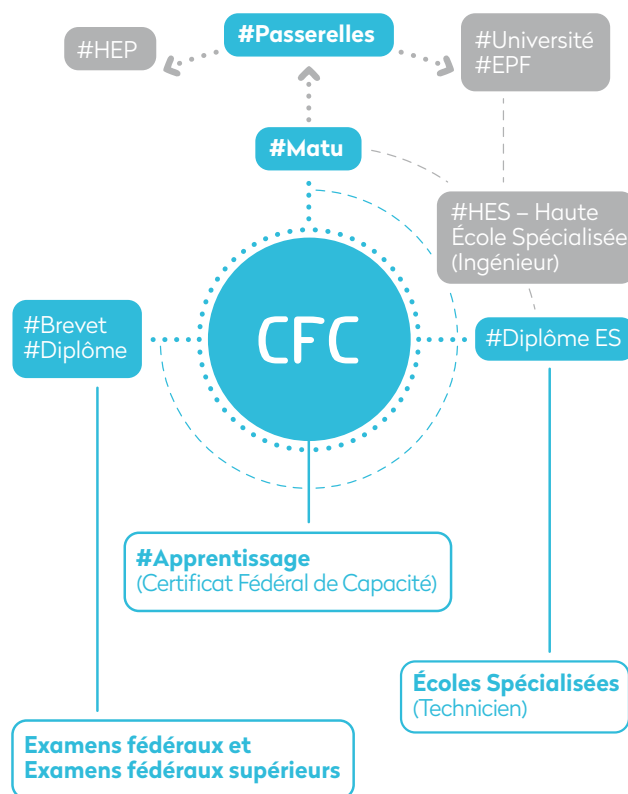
#HEP

#Passerelles

#Université
#EPF

#Matu

#HES – Haute École Spécialisée (Ingénieur)

#Brevet
#Diplôme

CFC

#Diplôme ES

#Apprentissage
(Certificat Fédéral de Capacité)

Écoles Spécialisées
(Technicien)

Examens fédéraux et
Examens fédéraux supérieurs